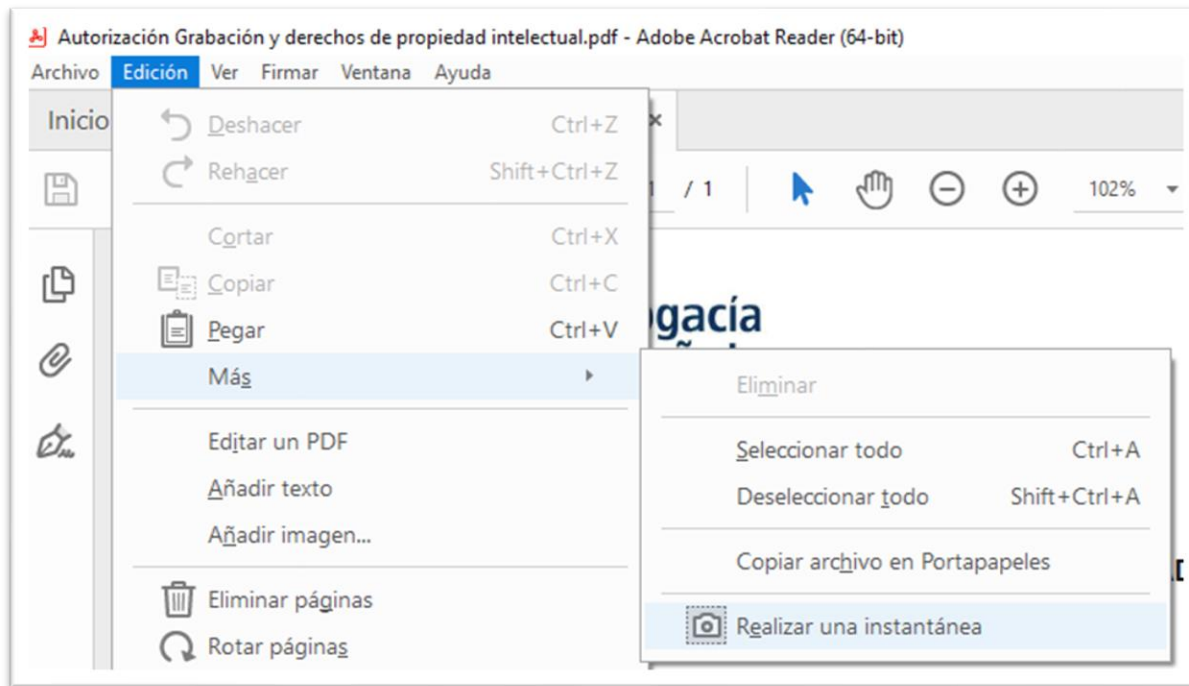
Autorización Grabación y derechos de propiedad intelectual.pdf - Adobe Acrobat Reader (64-bit)

Archivo Edición Ver Firmar Ventana Ayuda

Inicio

Deshacer Ctrl+Z
Rehacer Shift+Ctrl+Z

Cortar Ctrl+X
Copiar Ctrl+C
Pegar Ctrl+V
Más

Editar un PDF
Añadir texto
Añadir imagen...

Eliminar páginas
Rotar páginas

/ 1

102%

ogacía

Eliminar

Seleccionar todo Ctrl+A
Deseleccionar todo Shift+Ctrl+A

Copiar archivo en Portapapeles

Realizar una instantánea